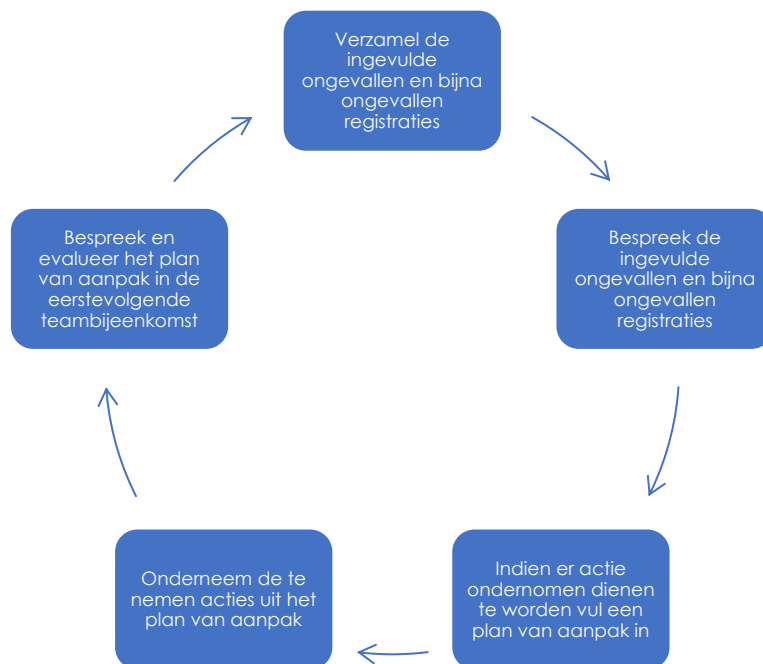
Verzamel de ingevulde ongevallen en bijna ongevallen registraties

Bespreek de ingevulde ongevallen en bijna ongevallen registraties

Indien er actie ondernomen dienen te worden vul een plan van aanpak in

Onderneem de te nemen acties uit het plan van aanpak

Bespreek en evalueer het plan van aanpak in de eerstevolgende teambijeenkomst